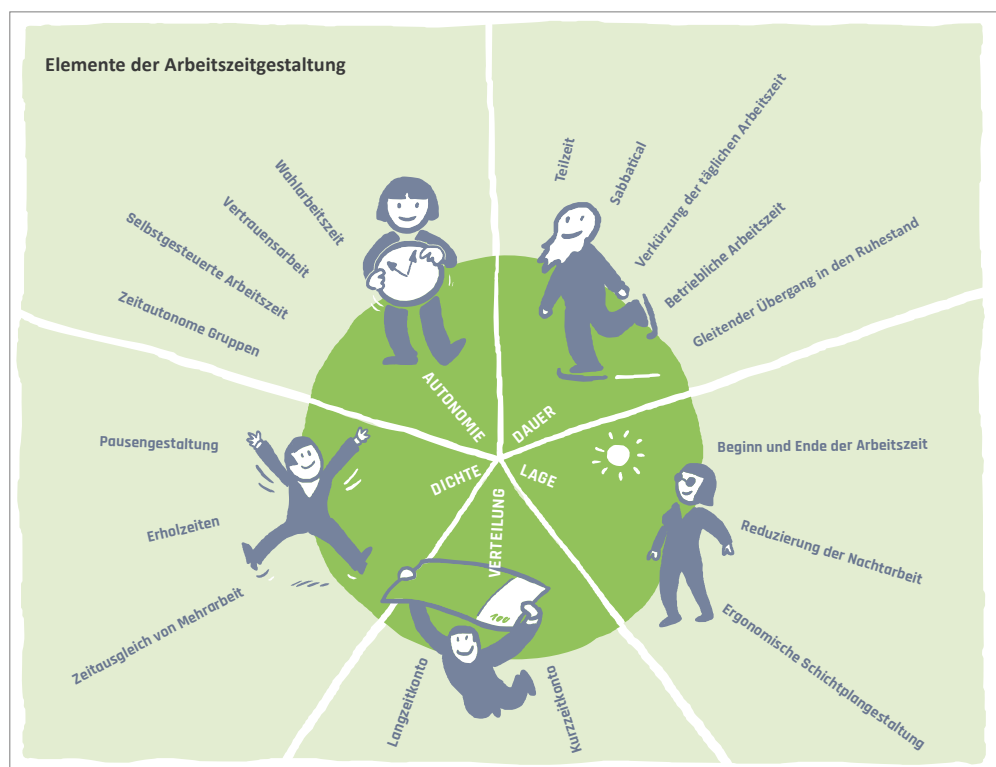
Elemente der Arbeitszeitgestaltung

Wahlarbeitszeit
Vertrauensarbeit
Selbstgesteuerte Arbeitszeit
Zeitautonome Gruppen

Teilzeit
Sabbatical
Verkürzung der täglichen Arbeitszeit
Betriebliche Arbeitszeit
Gleitender Übergang in den Ruhestand

Pausengestaltung
Erholzeiten
Zeitausgleich von Mehrarbeit

Beginn und Ende der Arbeitszeit
Reduzierung der Nachtarbeit
Ergonomische Schichtplangestaltung

Langzeitkonto
Kurzzeitkonto

AUTONOMIE
DAUER
DICHTE
LAGE
VERTEILUNG

100